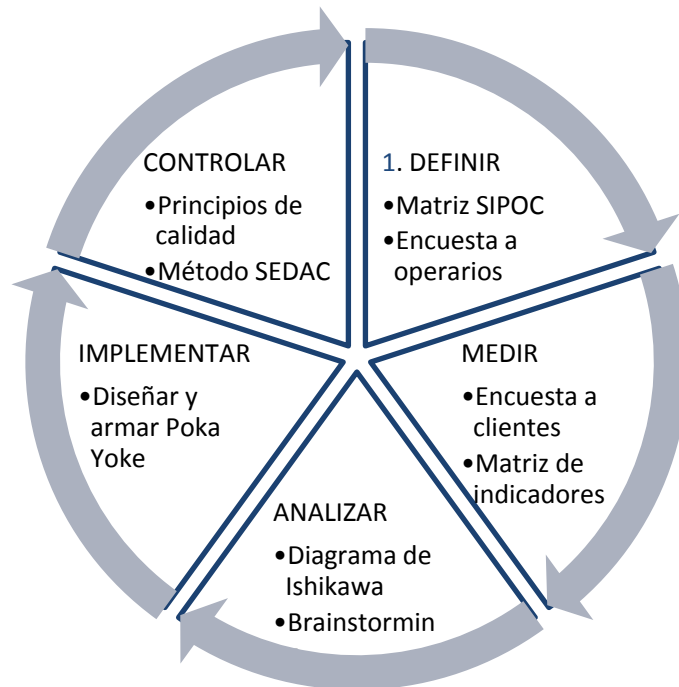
CONTROLAR
•Principios de calidad
•Método SEDAC

1. DEFINIR
•Matriz SIPOC
•Encuesta a operarios

MEDIR
•Encuesta a clientes
•Matriz de indicadores

ANALIZAR
•Diagrama de Ishikawa
•Brainstormin

IMPLEMENTAR
•Diseñar y armar Poka Yoke